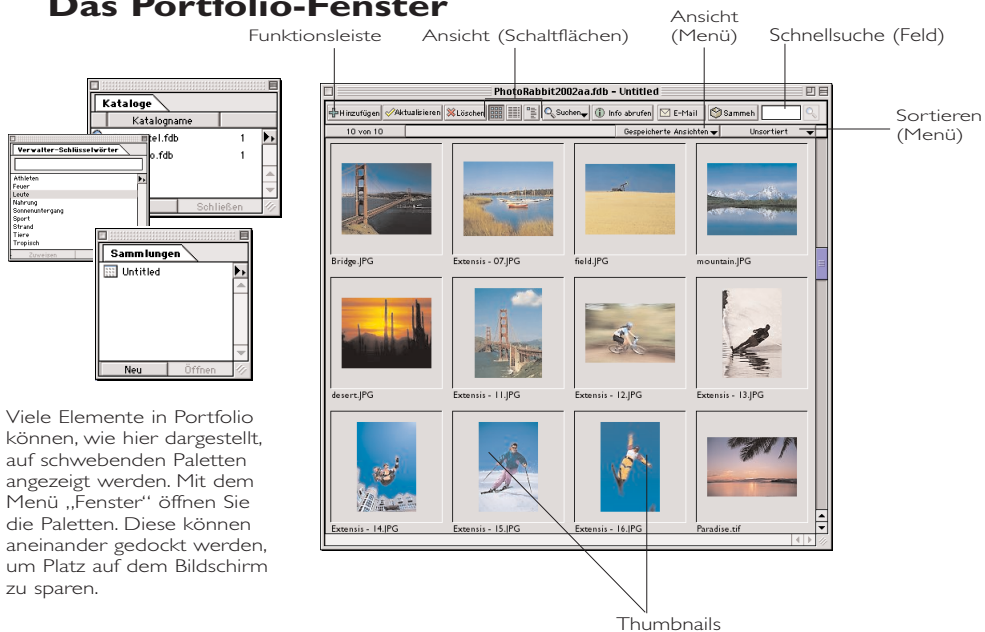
Das Portfolio-Fenster

Funktionsleiste

Ansicht (Schaltflächen)

Ansicht (Menü)

Schnellsuche (Feld)

Sortieren (Menü)

Kataloge

Katalogname

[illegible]tel.fdb 1

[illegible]o.fdb 1

Schließen

Verwalter-Schlüsselwörter

Athleten
Feuer
Leute
Nahrung
Sonnenuntergang
Sport
Strand
Tiere
Tropisch

Zuweisen

Sammlungen

Untitled

Neu

Öffnen

PhotoRabbit2002aa.fdb - Untitled

Hinzufügen

Aktualisieren

Löschen

Suchen

Info abrufen

E-Mail

Sammeln

10 von 10

Gespeicherte Ansichten

Unsortiert

Bridge.JPG

Extensis - 07.JPG

field.JPG

mountain.JPG

desert.JPG

Extensis - 11.JPG

Extensis - 12.JPG

Extensis - 13.JPG

Extensis - 14.JPG

Extensis - 15.JPG

Extensis - 16.JPG

Paradise.tif

Viele Elemente in Portfolio können, wie hier dargestellt, auf schwebenden Paletten angezeigt werden. Mit dem Menü „Fenster" öffnen Sie die Paletten. Diese können aneinander gedockt werden, um Platz auf dem Bildschirm zu sparen.

Thumbnails